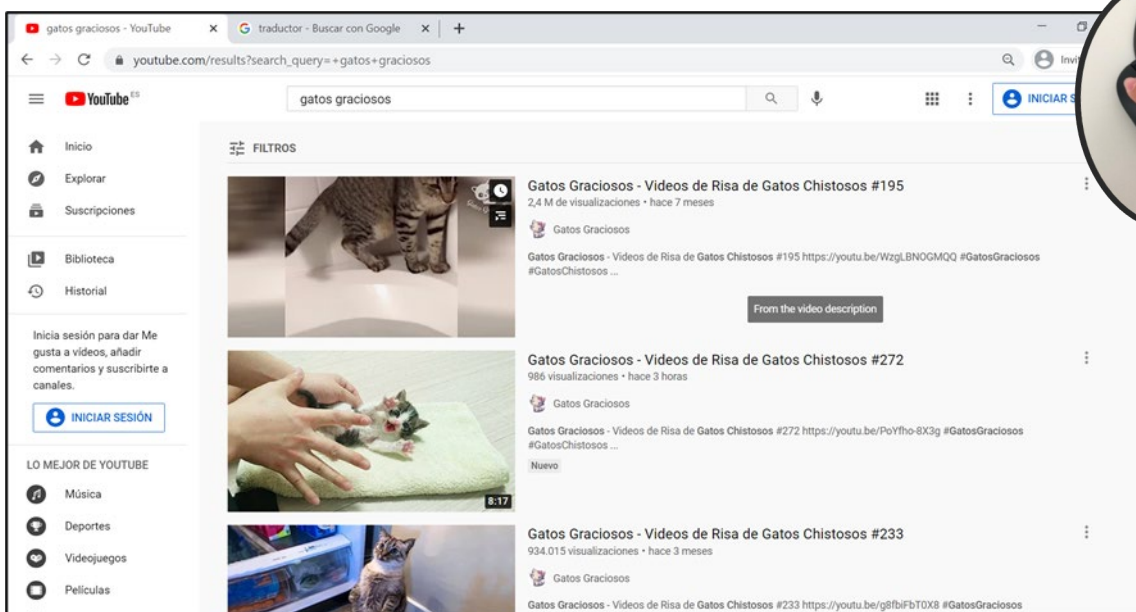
gatos graciosos - YouTube ×
traductor - Buscar con Google ×
+

youtube.com/results?search_query=+gatos+graciosos

Invi

YouTube ES

gatos graciosos

INICIAR S

Inicio
Explorar
Suscripciones
Biblioteca
Historial

Inicia sesión para dar Me gusta a videos, añadir comentarios y suscribirte a canales.

INICIAR SESIÓN

LO MEJOR DE YOUTUBE
Música
Deportes
Videojuegos
Películas

FILTROS

Gatos Graciosos - Videos de Risa de Gatos Chistosos #195
2,4 M de visualizaciones • hace 7 meses
Gatos Graciosos
Gatos Graciosos - Videos de Risa de Gatos Chistosos #195 https://youtu.be/WzgLBNOGMQQ #GatosGraciosos #GatosChistosos ...
From the video description

Gatos Graciosos - Videos de Risa de Gatos Chistosos #272
986 visualizaciones • hace 3 horas
Gatos Graciosos
Gatos Graciosos - Videos de Risa de Gatos Chistosos #272 https://youtu.be/PoYfho-8X3g #GatosGraciosos #GatosChistosos ...
Nuevo
8:17

Gatos Graciosos - Videos de Risa de Gatos Chistosos #233
934.015 visualizaciones • hace 3 meses
Gatos Graciosos
Gatos Graciosos - Videos de Risa de Gatos Chistosos #233 https://youtu.be/g8fbiFbT0X8 #GatosGraciosos